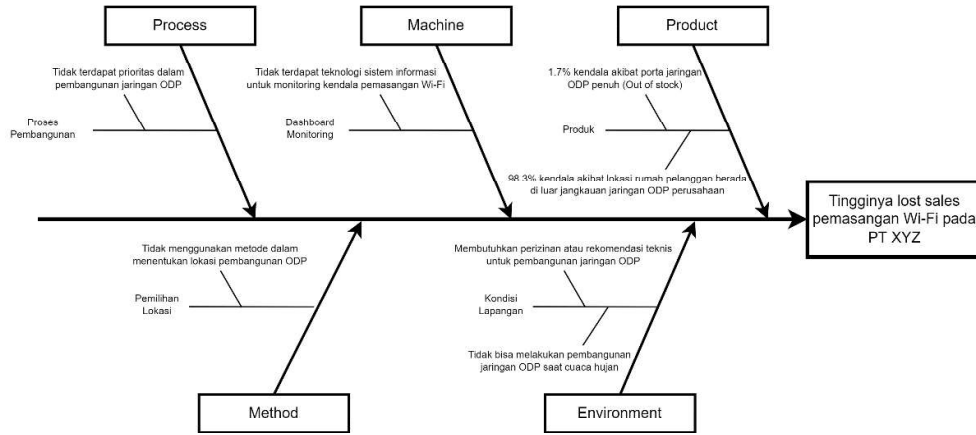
Process

Tidak terdapat prioritas dalam pembangunan jaringan ODP

Prosea Pembangunan

Machine

Tidak terdapat teknologi sistem informasi untuk monitoring kendala pemasangan Wi-Fi

Dashboard Monitoring

Product

1,7% kendala akibat porta jaringan ODP penuh (Out of stock)

Produk

98,3% kendala akibat lokasi rumah pelanggan berada di luar jangkauan jaringan ODP perusahaan

Tingginya lost sales pemasangan Wi-Fi pada PT XYZ

Tidak menggunakan metode dalam menentukan lokasi pembangunan ODP

Pemilihan Lokasi

Method

Membutuhkan perizinan atau rekomendasi teknis untuk pembangunan jaringan ODP

Kondisi Lapangan

Tidak bisa melakukan pembangunan jaringan ODP saat cuaca hujan

Environment